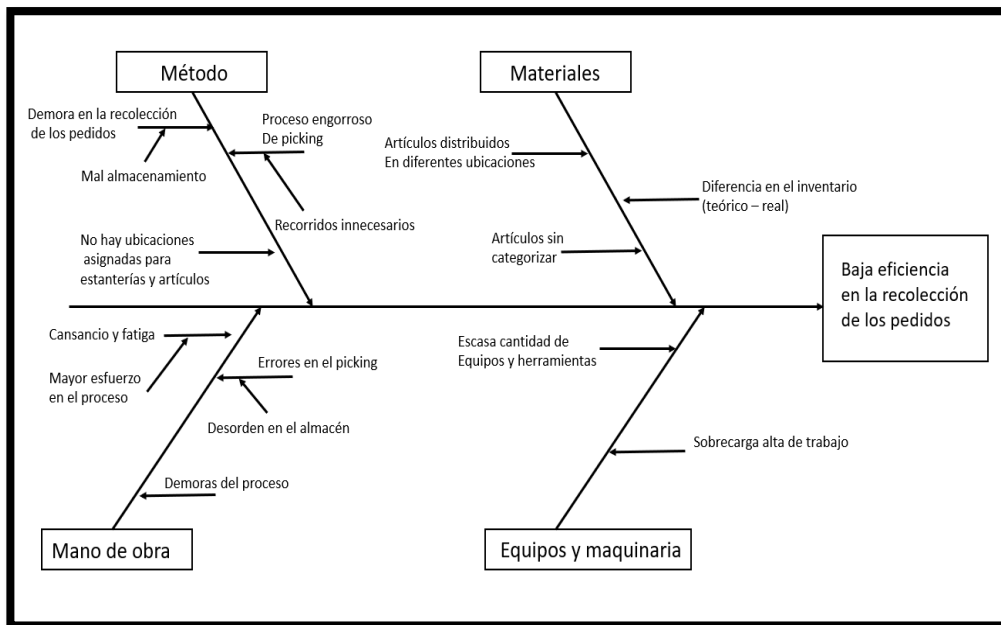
Método

Demora en la recolección de los pedidos

Mal almacenamiento

Proceso engorroso De picking

Recorridos innecesarios

No hay ubicaciones asignadas para estanterías y artículos

Materiales

Artículos distribuidos En diferentes ubicaciones

Diferencia en el inventario (teórico – real)

Artículos sin categorizar

Baja eficiencia en la recolección de los pedidos

Cansancio y fatiga

Mayor esfuerzo en el proceso

Errores en el picking

Desorden en el almacén

Demoras del proceso

Mano de obra

Escasa cantidad de Equipos y herramientas

Sobrecarga alta de trabajo

Equipos y maquinaria